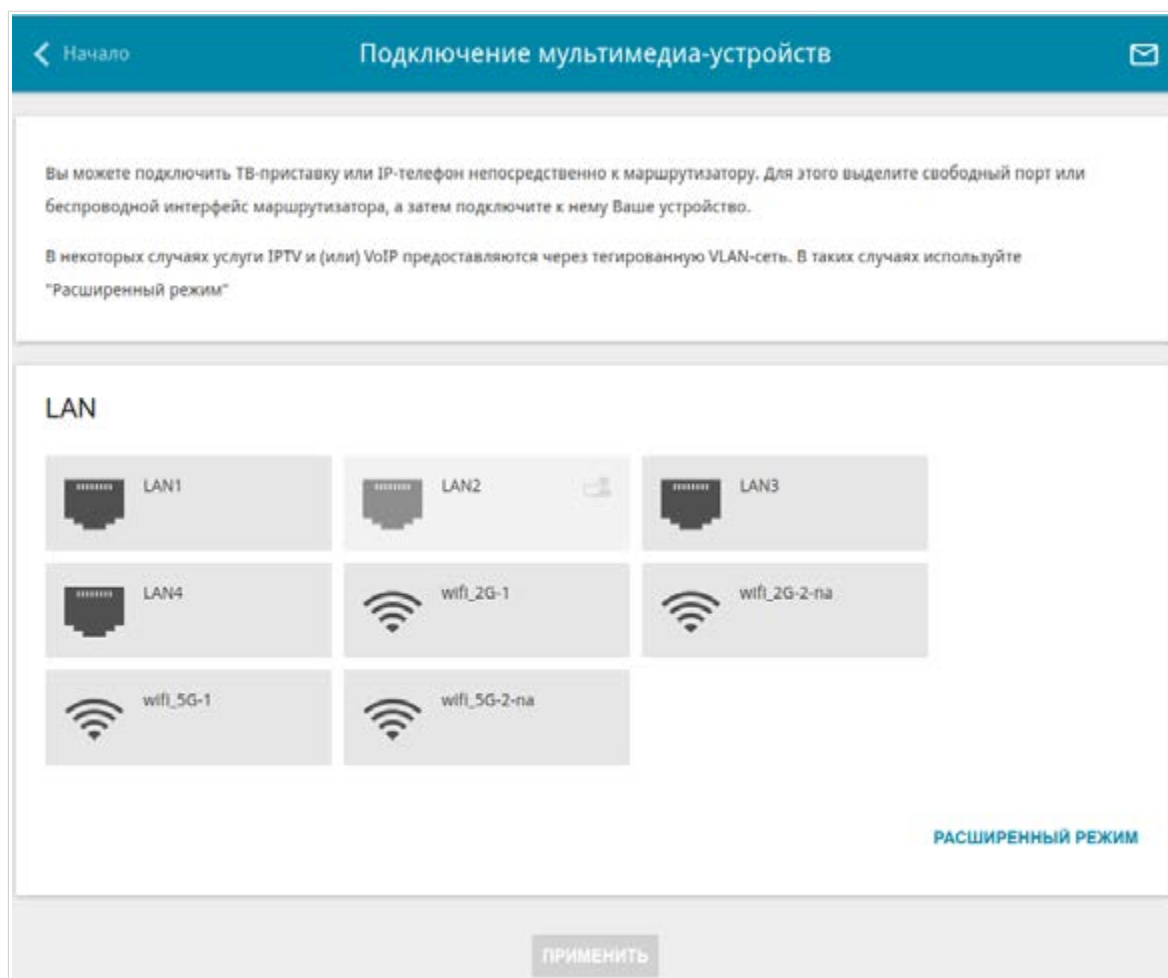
Начало

Подключение мультимедиа-устройств

Вы можете подключить ТВ-приставку или IP-телефон непосредственно к маршрутизатору. Для этого выделите свободный порт или беспроводной интерфейс маршрутизатора, а затем подключите к нему Ваше устройство.

В некоторых случаях услуги IPTV и (или) VoIP предоставляются через тегированную VLAN-сеть. В таких случаях используйте "Расширенный режим"

LAN

LAN1

LAN2

LAN3

LAN4

wifi_2G-1

wifi_2G-2-na

wifi_5G-1

wifi_5G-2-na

РАСШИРЕННЫЙ РЕЖИМ

ПРИМЕНИТЬ